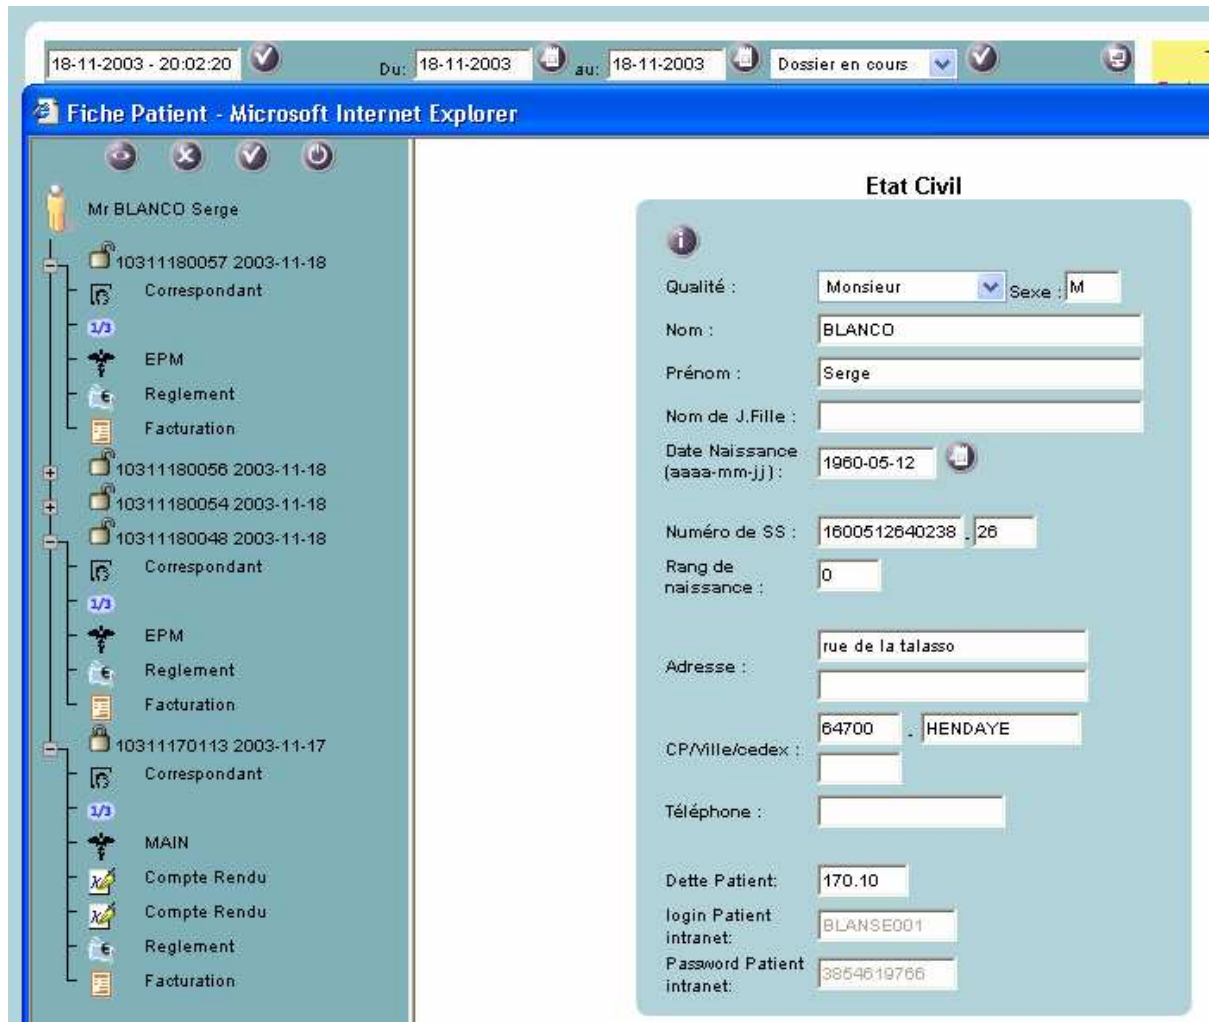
18-11-2003 - 20:02:20 Du: 18-11-2003 au: 18-11-2003 Dossier en cours

Fiche Patient - Microsoft Internet Explorer

Mr BLANCO Serge

10311180057 2003-11-18
Correspondant
1/3
EPM
Reglement
Facturation
10311180056 2003-11-18
10311180054 2003-11-18
10311180048 2003-11-18
Correspondant
1/3
EPM
Reglement
Facturation
10311170113 2003-11-17
Correspondant
1/3
MAIN
Compte Rendu
Compte Rendu
Reglement
Facturation

Etat Civil

Qualité : Monsieur Sexe : M
Nom : BLANCO
Prénom : Serge
Nom de J.Fille :
Date Naissance (aaaa-mm-jj) : 1960-05-12
Numéro de SS : 1600512640238 . 26
Rang de naissance : 0
Adresse : rue de la talasso
CP/Ville/cedex : 64700 . HENDAYE
Téléphone :
Dette Patient: 170.10
login Patient intranet: BLANSE001
Password Patient intranet: 3854619766